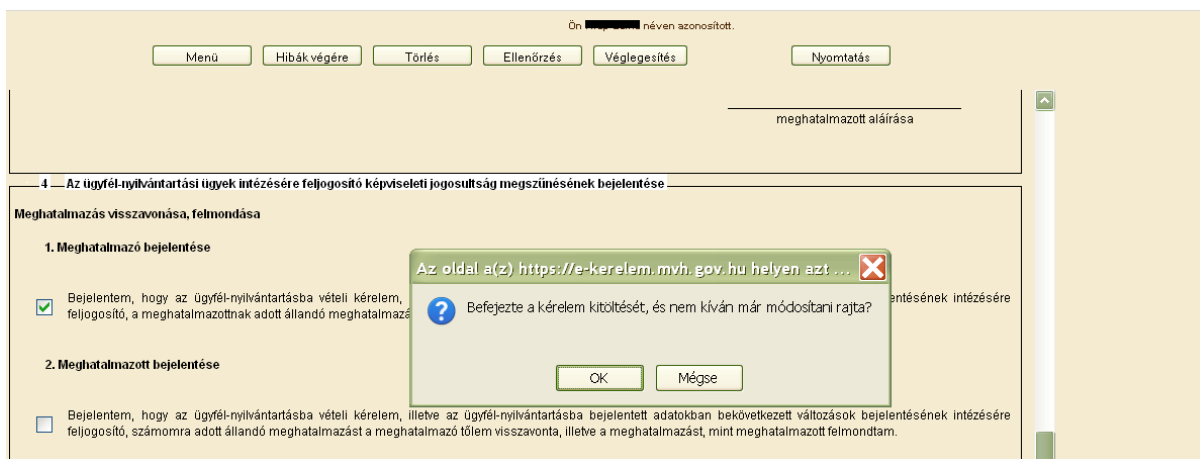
Ön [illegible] néven azonosított.

Menü | Hibák végére | Törlés | Ellenőrzés | Véglegesítés | Nyomtatás

meghatalmazott aláírása

4 — Az ügyfél-nyilvántartási ügyek intézésére feljogosító képviseleti jogosultság megszűnésének bejelentése

Meghatalmazás visszavonása, felmondása

1. Meghatalmazó bejelentése

Bejelentem, hogy az ügyfél-nyilvántartásba vételi kérelem, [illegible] entésének intézésére feljogosító, a meghatalmazottnak adott állandó meghatalmaz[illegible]

Az oldal a(z) https://e-kerelem.mvh.gov.hu helyen azt ...

Befejezte a kérelem kitöltését, és nem kíván már módosítani rajta?

OK | Mégse

2. Meghatalmazott bejelentése

Bejelentem, hogy az ügyfél-nyilvántartásba vételi kérelem, illetve az ügyfél-nyilvántartásba bejelentett adatokban bekövetkezett változások bejelentésének intézésére feljogosító, számomra adott állandó meghatalmazást a meghatalmazó tőlem visszavonta, illetve a meghatalmazást, mint meghatalmazott felmondtam.